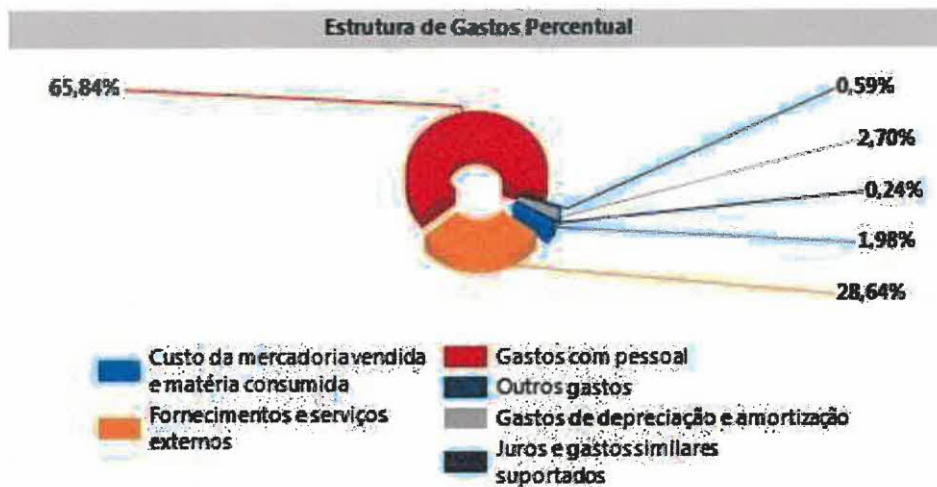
Estrutura de Gastos Percentual

65,84%

0,59%

2,70%

0,24%

1,98%

28,64%

Custo da mercadoria vendida e matéria consumida

Fornecimentos e serviços externos

Gastos com pessoal

Outros gastos

Gastos de depreciação e amortização

Juros e gastos similares suportados